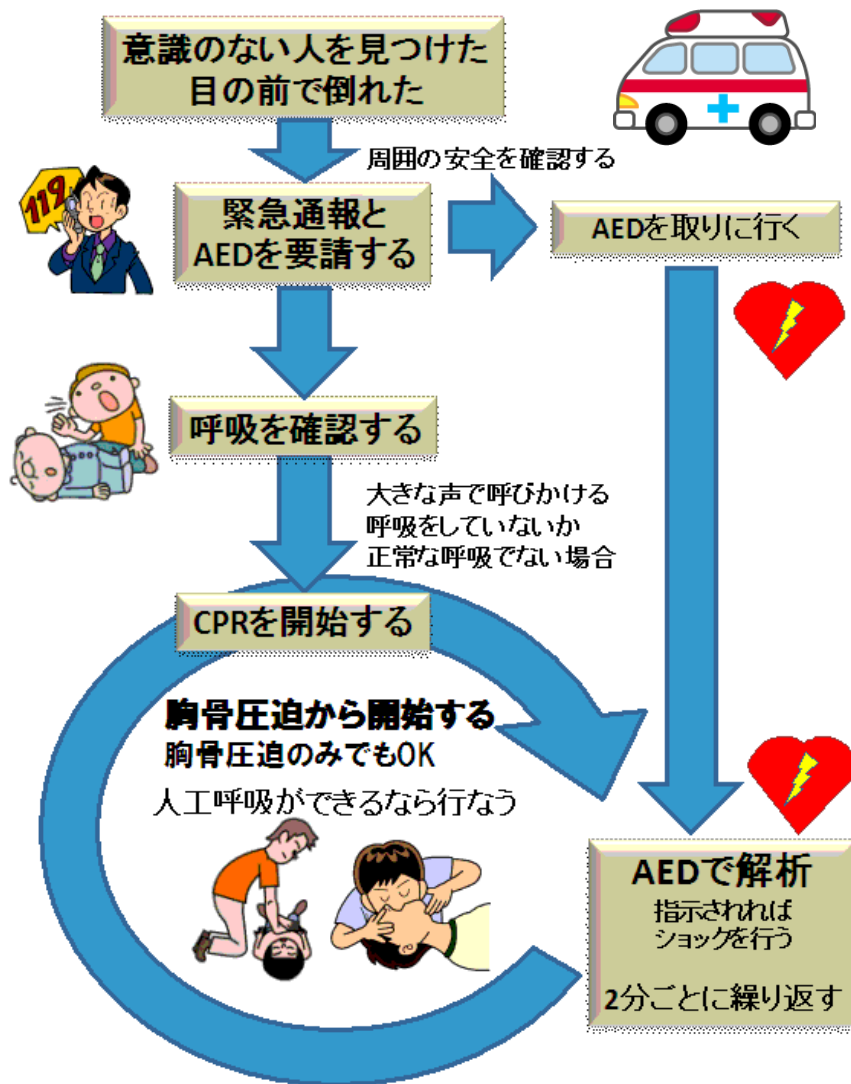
意識のない人を見つけた
目の前で倒れた

周囲の安全を確認する

112

緊急通報と
AEDを要請する

AEDを取りに行く

呼吸を確認する

大きな声で呼びかける
呼吸をしていないか
正常な呼吸でない場合

CPRを開始する

胸骨圧迫から開始する
胸骨圧迫のみでもOK

人工呼吸ができるなら行なう

AEDで解析
指示されれば
ショックを行う

2分ごとに繰り返す